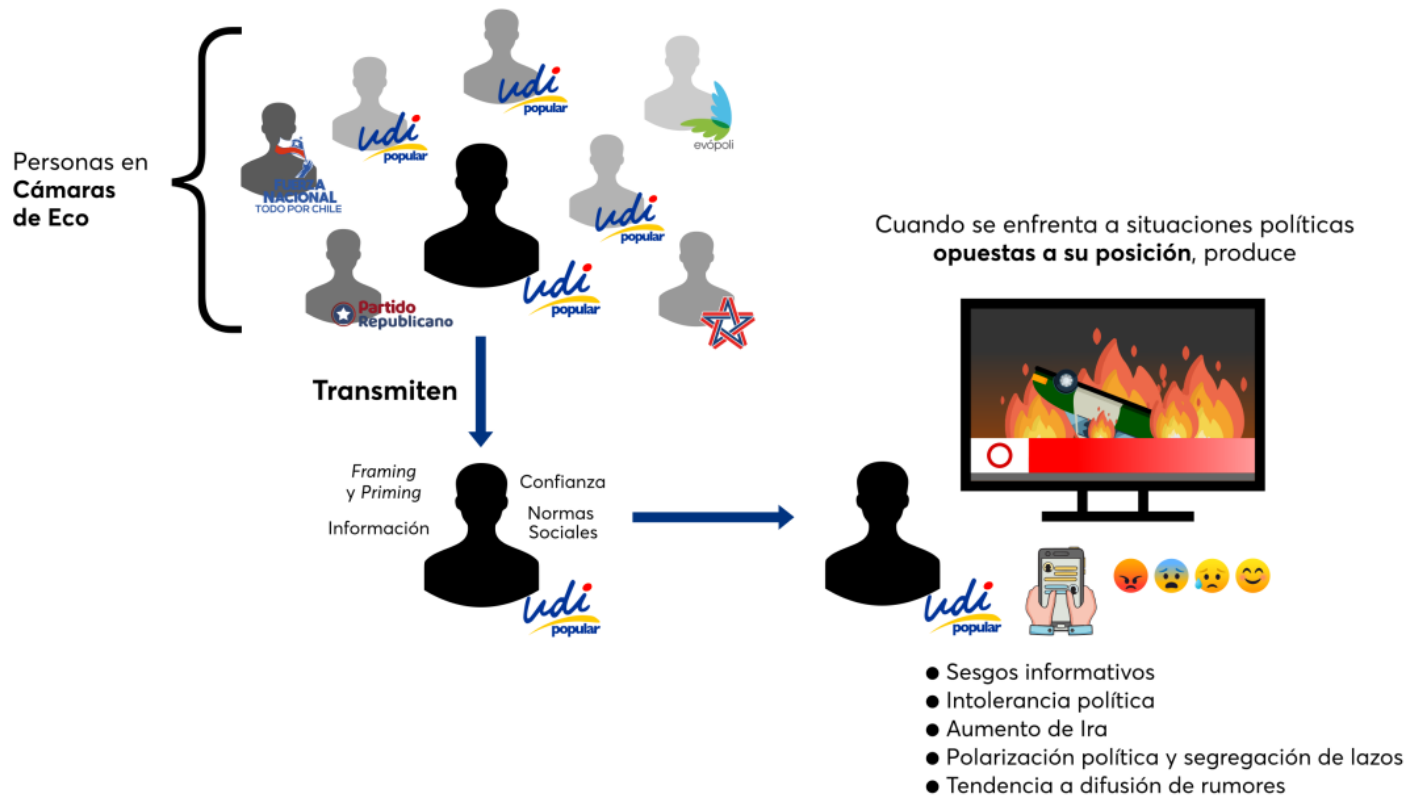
Personas en **Cámaras de Eco**

FUERZA NACIONAL TODO POR CHILE

udi popular

udi popular

evópoli

udi popular

udi popular

Partido Republicano

**Transmiten**

*Framing* y *Priming*

Información

Confianza

Normas Sociales

udi popular

Cuando se enfrenta a situaciones políticas **opuestas a su posición**, produce

udi popular

● Sesgos informativos
● Intolerancia política
● Aumento de Ira
● Polarización política y segregación de lazos
● Tendencia a difusión de rumores